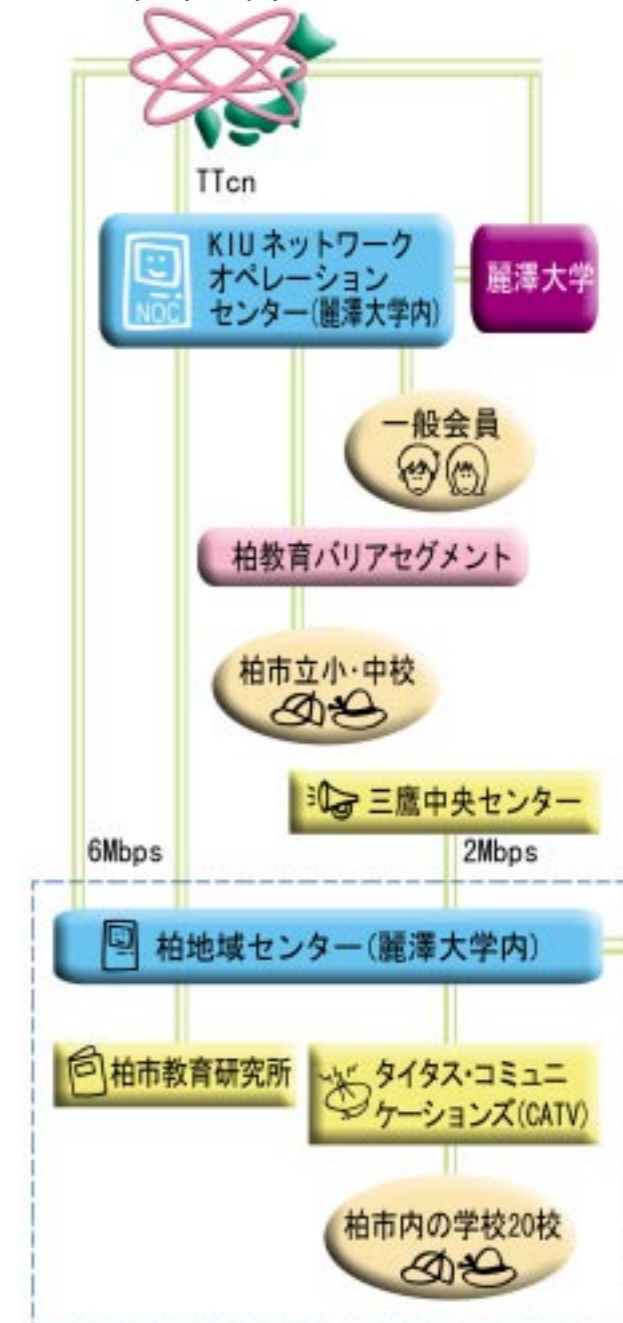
TTcn

NOC

KIUネットワークオペレーションセンター(麗澤大学内)

麗澤大学

一般会員

柏教育バリアセグメント

柏市立小・中校

三鷹中央センター

6Mbps

2Mbps

柏地域センター(麗澤大学内)

柏市教育研究所

タイタス・コミュニケーションズ(CATV)

柏市内の学校20校